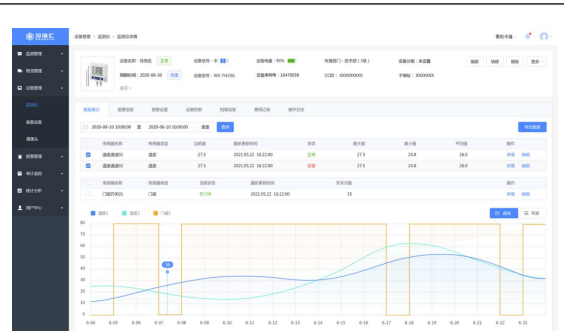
设备管理 / 监测仪 / 监测仪详情

数据汇

监测管理

报警管理

设备管理

监测仪

数据设备

摄像头

报警管理

统计报表

统计分析

用户中心

微信小程

设备名称：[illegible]　正常　设备信号：中　设备电量：90%　所属部门：技术部 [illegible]　设备位置：未设置　编辑　转移　删除　更多

到期时间：2020-06-30　续费　设备型号：WS-TH20G　设备序列号：16470038　ICCID：XXXXXXXXX　手机号：XXXXXXX

备注：-

数据展示　报警信息　报警设置　采集间隔　传输设置　费用记录　操作日志

2020-06-10 10:00:00　至　2020-06-10 10:00:00　重置　查询　导出数据

| | 传感器名称 | 传感器类型 | 当前值 | 最新更新时间 | 状态 | 最大值 | 最小值 | 平均值 | 操作 |
|---|---|---|---|---|---|---|---|---|---|
| | 温度数据01 | 温度 | 27.5 | 2021.05.22 14:22:00 | 正常 | 27.5 | 24.8 | 26.0 | 详情 编辑 |
| | 温度数据02 | 温度 | 27.5 | 2021.05.22 14:22:00 | 正常 | 27.5 | 24.8 | 26.0 | 详情 编辑 |

| | 传感器名称 | 传感器类型 | 当前状态 | 最新更新时间 | 开关次数 | 操作 |
|---|---|---|---|---|---|---|
| | 门磁开关01 | 门磁 | 开门中 | 2021.05.22 14:22:00 | 35 | 详情 编辑 |

温度1　温度2　门磁1　曲线　列表

80
70
60
50
40
30
20
10
0

6-08　6-09　6-06　6-07　6-08　6-09　6-10　6-11　6-12　6-13　6-14　6-15　6-16　6-17　6-18　6-19　6-20　6-21　6-22　6-23